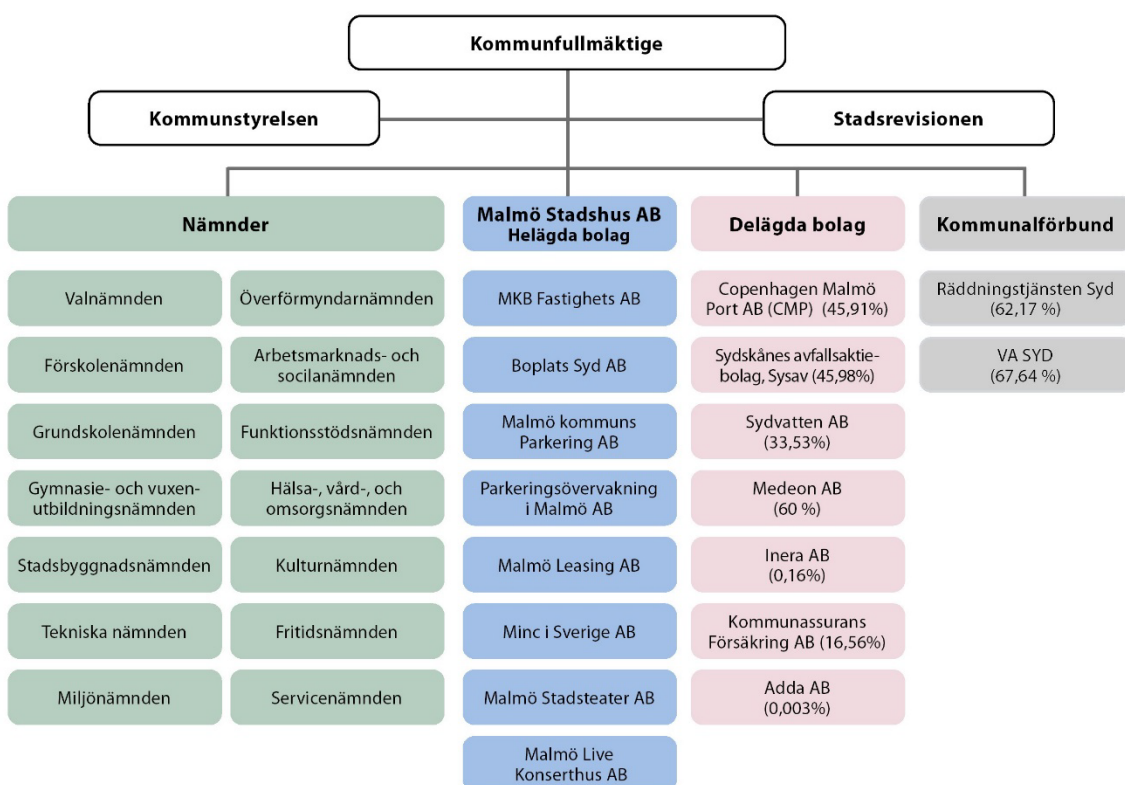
Kommunfullmäktige

Kommunstyrelsen

Stadsrevisionen

Nämnder

Valnämnden

Överförmyndarnämnden

Förskolenämnden

Arbetsmarknads- och socialanämnden

Grundskolenämnden

Funktionsstödsnämnden

Gymnasie- och vuxenutbildningsnämnden

Hälsa-, vård-, och omsorgsnämnden

Stadsbyggnadsnämnden

Kulturnämnden

Tekniska nämnden

Fritidsnämnden

Miljönämnden

Servicenämnden

Malmö Stadshus AB
Helägda bolag

MKB Fastighets AB

Boplats Syd AB

Malmö kommuns Parkering AB

Parkeringsövervakning i Malmö AB

Malmö Leasing AB

Minc i Sverige AB

Malmö Stadsteater AB

Malmö Live Konserthus AB

Delägda bolag

Copenhagen Malmö Port AB (CMP) (45,91%)

Sydskånes avfallsaktiebolag, Sysav (45,98%)

Sydvatten AB (33,53%)

Medeon AB (60 %)

Inera AB (0,16%)

Kommunassurans Försäkring AB (16,56%)

Adda AB (0,003%)

Kommunalförbund

Räddningstjänsten Syd (62,17 %)

VA SYD (67,64 %)